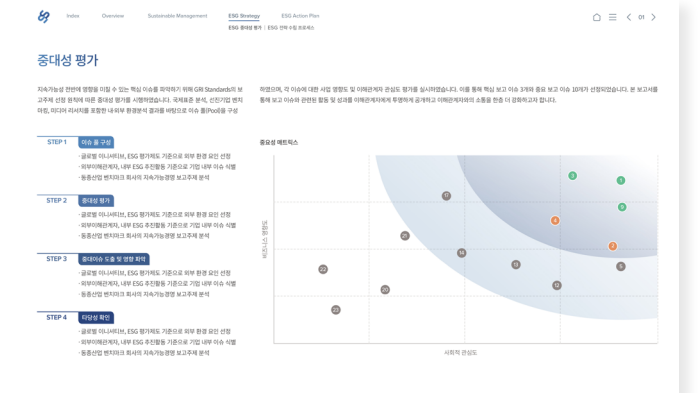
Index Overview Sustainable Management ESG Strategy ESG Action Plan

ESG 중대성 평가 | ESG 전략 수립 프로세스

01

중대성 평가

지속가능성 전반에 영향을 미칠 수 있는 핵심 이슈를 파악하기 위해 GRI Standards의 보고주제 선정 원칙에 따른 중대성 평가를 시행하였습니다. 국제표준 분석, 선진기업 벤치마킹, 미디어 리서치를 포함한 내외부 환경분석 결과를 바탕으로 이슈 풀(Pool)을 구성

하였으며, 각 이슈에 대한 사업 영향도 및 이해관계자 관심도 평가를 실시하였습니다. 이를 통해 핵심 보고 이슈 3개와 중요 보고 이슈 10개가 선정되었습니다. 본 보고서를 통해 보고 이슈와 관련된 활동 및 성과를 이해관계자에게 투명하게 공개하고 이해관계자와의 소통을 한층 더 강화하고자 합니다.

STEP 1 이슈 풀 구성
· 글로벌 이니셔티브, ESG 평가제도 기준으로 외부 환경 요인 선정
· 외부이해관계자, 내부 ESG 추진활동 기준으로 기업 내부 이슈 식별
· 동종산업 벤치마크 회사의 지속가능경영 보고주제 분석

STEP 2 중대성 평가
· 글로벌 이니셔티브, ESG 평가제도 기준으로 외부 환경 요인 선정
· 외부이해관계자, 내부 ESG 추진활동 기준으로 기업 내부 이슈 식별
· 동종산업 벤치마크 회사의 지속가능경영 보고주제 분석

STEP 3 중대이슈 도출 및 영향 확인
· 글로벌 이니셔티브, ESG 평가제도 기준으로 외부 환경 요인 선정
· 외부이해관계자, 내부 ESG 추진활동 기준으로 기업 내부 이슈 식별
· 동종산업 벤치마크 회사의 지속가능경영 보고주제 분석

STEP 4 타당성 확인
· 글로벌 이니셔티브, ESG 평가제도 기준으로 외부 환경 요인 선정
· 외부이해관계자, 내부 ESG 추진활동 기준으로 기업 내부 이슈 식별
· 동종산업 벤치마크 회사의 지속가능경영 보고주제 분석

중요성 매트릭스

비즈니스 영향도

3 1 17 9 4 2 25 14 15 5 22 20 12 23

사회적 관심도